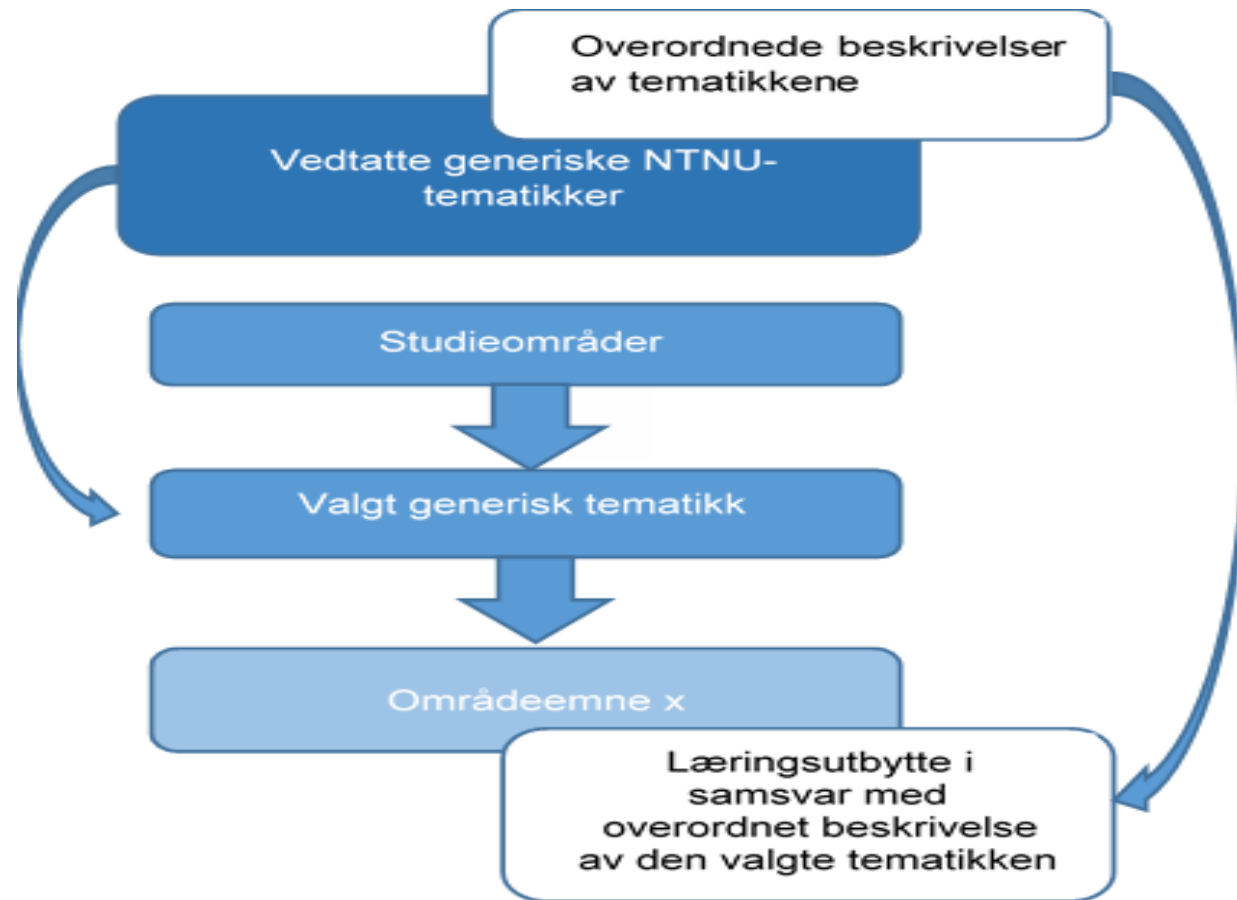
Overordnede beskrivelser av tematikkene

Vedtatte generiske NTNU-tematikker

Studieområder

Valgt generisk tematikk

Områdeemne x

Læringsutbytte i samsvar med overordnet beskrivelse av den valgte tematikken